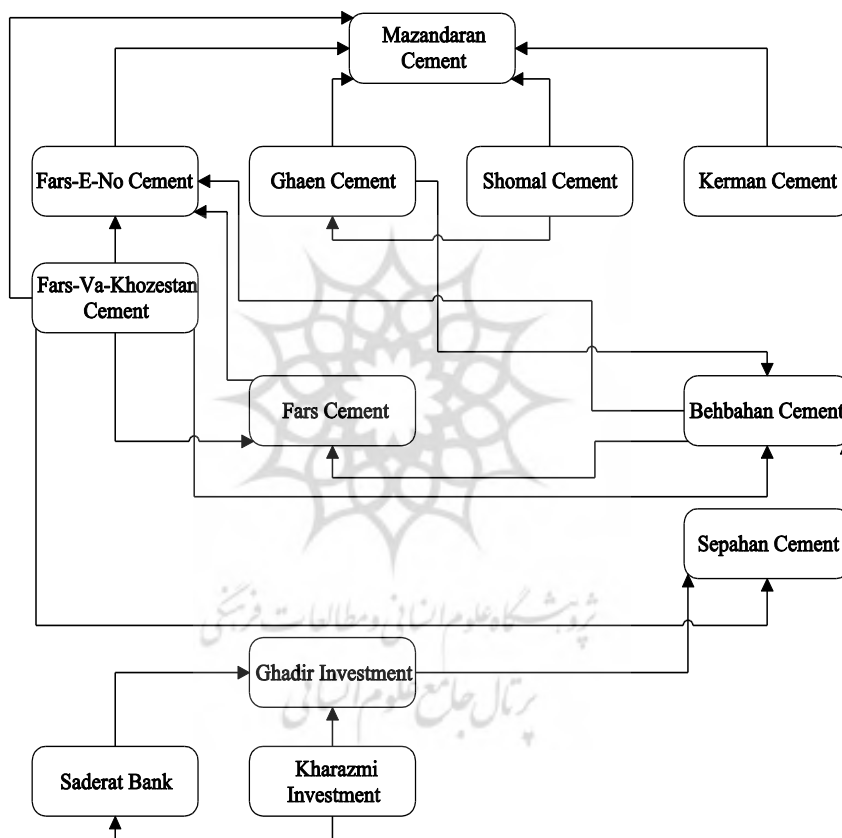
Mazandaran Cement

Fars-E-No Cement

Ghaen Cement

Shomal Cement

Kerman Cement

Fars-Va-Khozestan Cement

Fars Cement

Behbahan Cement

Sepahan Cement

پژوهشگاه علوم انسانی و مطالعات فرهنگی

Ghadir Investment

پرتال جامع علوم انسانی

Saderat Bank

Kharazmi Investment